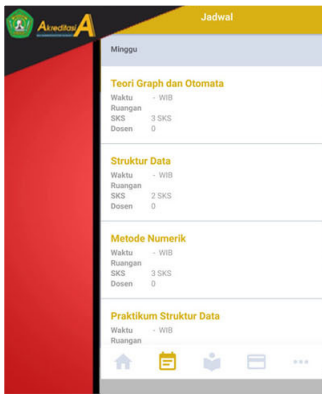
AkreditasiA

Jadwal

Minggu

Teori Graph dan Otomata
Waktu - WIB
Ruangan
SKS 3 SKS
Dosen 0

Struktur Data
Waktu - WIB
Ruangan
SKS 2 SKS
Dosen 0

Metode Numerik
Waktu - WIB
Ruangan
SKS 3 SKS
Dosen 0

Praktikum Struktur Data
Waktu - WIB
Ruangan